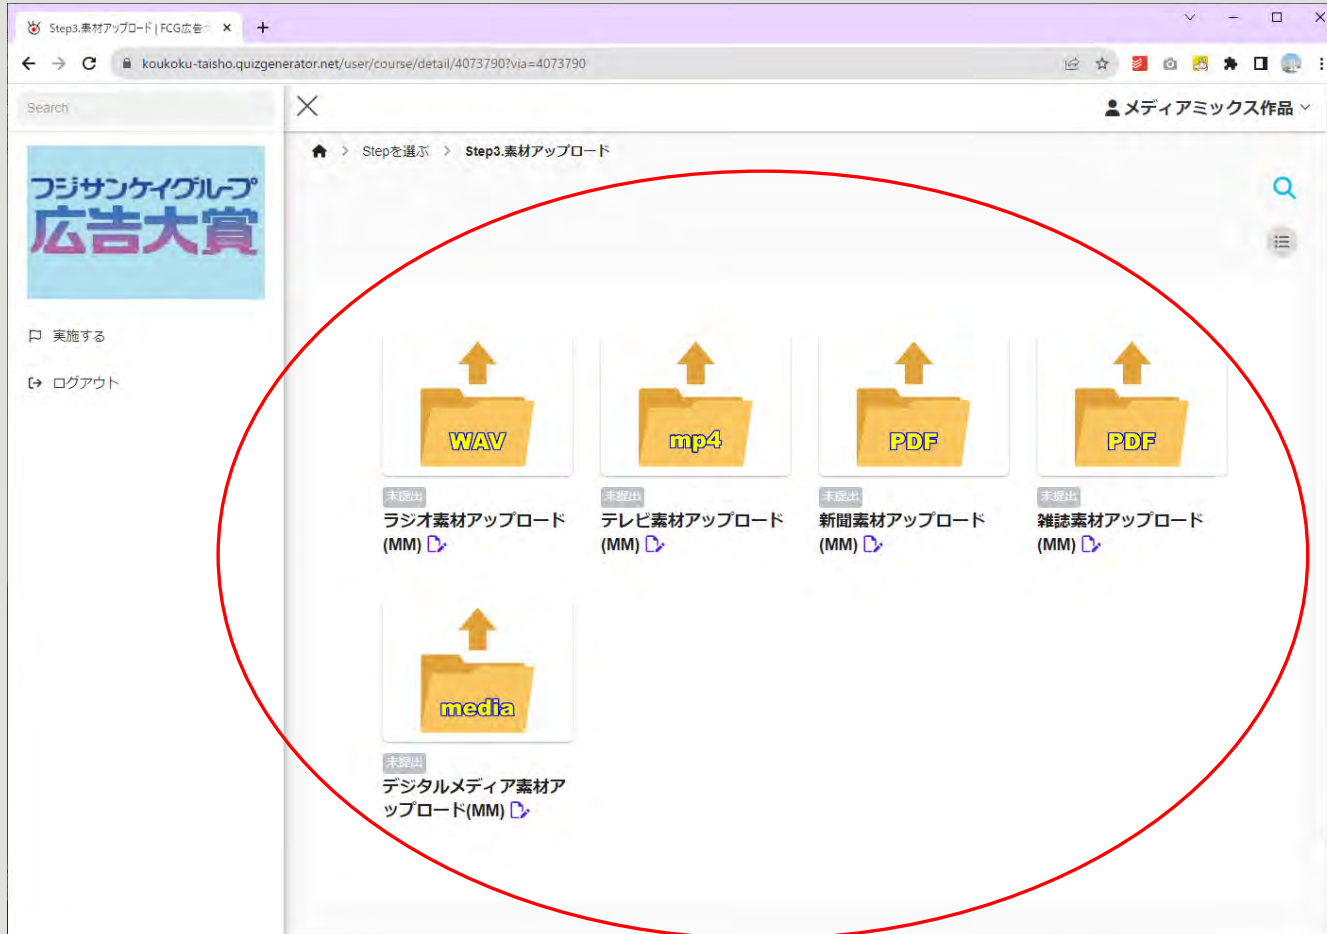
Step3.素材アップロード | FCG広告

koukoku-taisho.quizgenerator.net/user/course/detail/4073790?via=4073790

Search

メディアミックス作品

フジサンケイグループ
広告大賞

実施する

ログアウト

Stepを選ぶ > Step3.素材アップロード

WAV

未提出
ラジオ素材アップロード(MM)

mp4

未提出
テレビ素材アップロード(MM)

PDF

未提出
新聞素材アップロード(MM)

PDF

未提出
雑誌素材アップロード(MM)

media

未提出
デジタルメディア素材アップロード(MM)